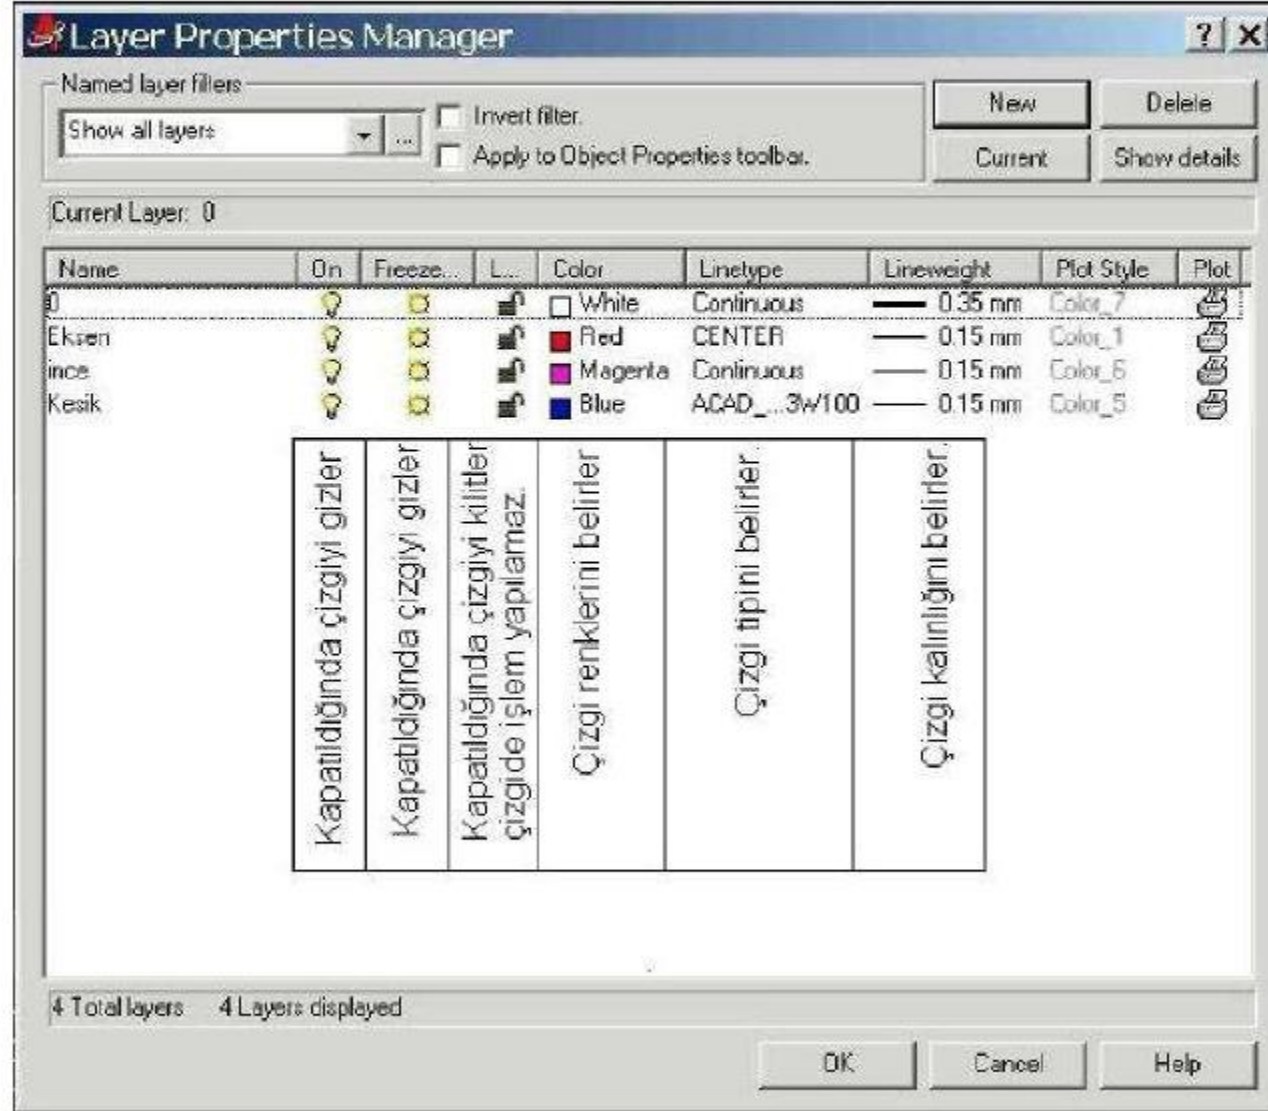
Layer Properties Manager
? X

Named layer filters
Show all layers
Invert filter.
Apply to Object Properties toolbar.
New
Delete
Current
Show details

Current Layer: 0

| Name | On | Freeze... | L... | Color | Linetype | Lineweight | Plot Style | Plot |
|---|---|---|---|---|---|---|---|---|
| 0 | | | | White | Continuous | 0.35 mm | Color_7 | |
| Eksen | | | | Red | CENTER | 0.15 mm | Color_1 | |
| ince | | | | Magenta | Continuous | 0.15 mm | Color_6 | |
| Kesik | | | | Blue | ACAD_...3W100 | 0.15 mm | Color_5 | |

Kapatıldığında çizgiyi gizler

Kapatıldığında çizgiyi gizler

Kapatıldığında çizgiyi kilitler çizgide işlem yapılamaz.

Çizgi renklerini belirler

Çizgi tipini belirler.

Çizgi kalınlığını belirler.

4 Total layers 4 Layers displayed

OK
Cancel
Help